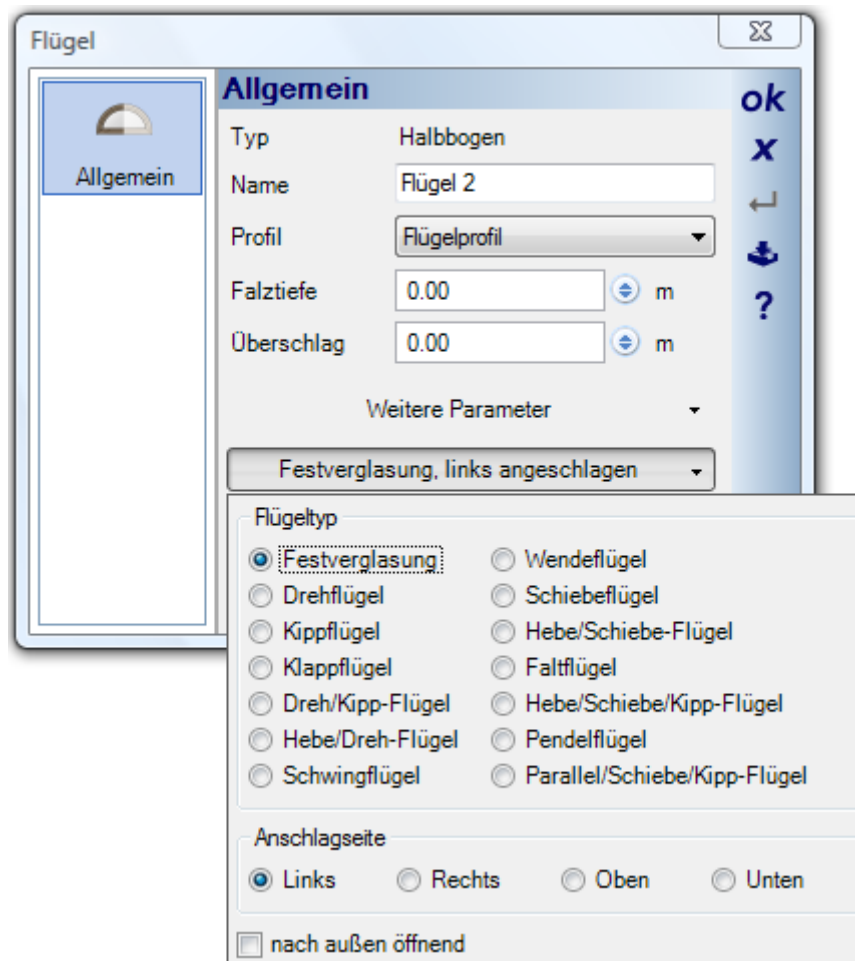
Flügel

Allgemein

Allgemein

ok
x
?

Typ Halbbogen
Name Flügel 2
Profil Flügelprofil
Falztiefe 0.00 m
Überschlag 0.00 m

Weitere Parameter

Festverglasung, links angeschlagen

Flügeltyp

Festverglasung
Drehflügel
Kippflügel
Klappflügel
Dreh/Kipp-Flügel
Hebe/Dreh-Flügel
Schwingflügel
Wendeflügel
Schiebeflügel
Hebe/Schiebe-Flügel
Faltflügel
Hebe/Schiebe/Kipp-Flügel
Pendelflügel
Parallel/Schiebe/Kipp-Flügel

Anschlagseite

Links Rechts Oben Unten

nach außen öffnend